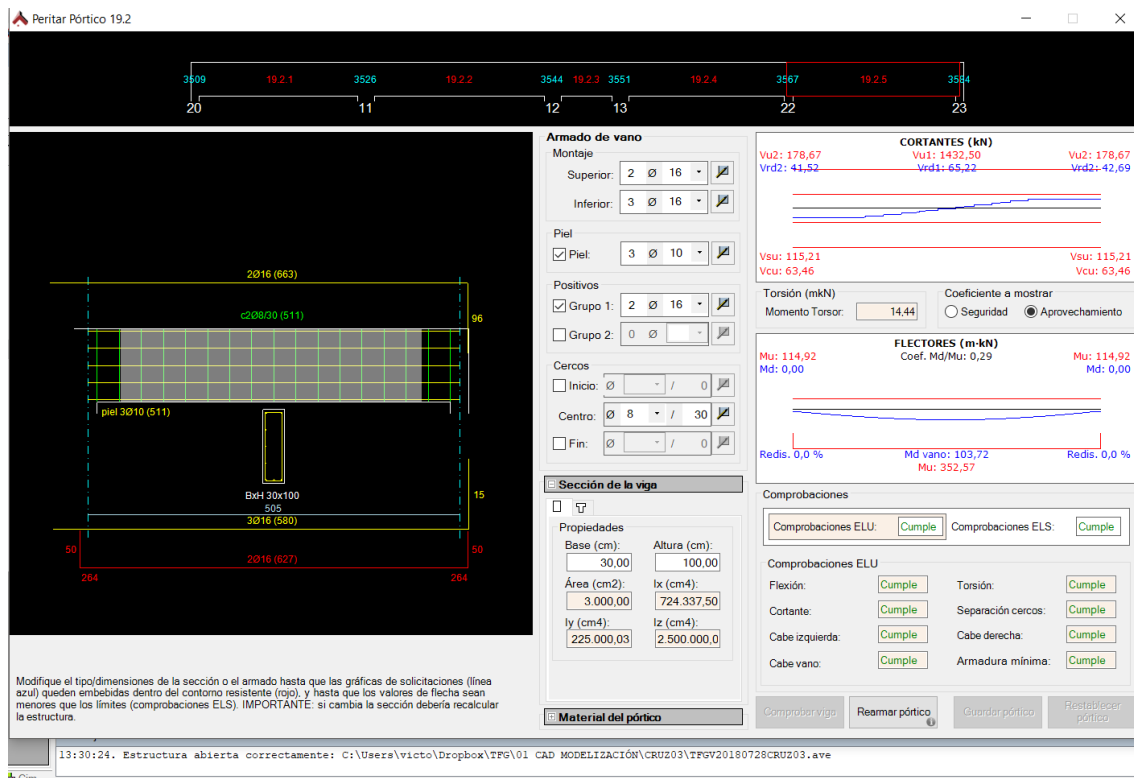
Peritar Pórtico 19.2

3509 19.2.1 3526 19.2.2 3544 19.2.3 3551 19.2.4 3567 19.2.5 3584
20 11 12 13 22 23

2Ø16 (663)
c2Ø8/30 (511)
96
piel 3Ø10 (511)
BxH 30x100
505
15
3Ø16 (580)
50 50
2Ø16 (627)
264 264

Armado de vano
Montaje
Superior: 2 Ø 16
Inferior: 3 Ø 16
Piel
Piel: 3 Ø 10
Positivos
Grupo 1: 2 Ø 16
Grupo 2: 0 Ø
Cercos
Inicio: Ø / 0
Centro: Ø 8 / 30
Fin: Ø / 0

Sección de la viga
Propiedades
Base (cm): 30,00
Altura (cm): 100,00
Área (cm2): 3.000,00
Ix (cm4): 724.337,50
Iy (cm4): 225.000,03
Iz (cm4): 2.500.000,0

Material del pórtico

CORTANTES (kN)
Vu2: 178,67 Vu1: 1432,50 Vu2: 178,67
Vrd2: 41,52 Vrd1: 65,22 Vrd2: 42,69
Vsu: 115,21 Vsu: 115,21
Vcu: 63,46 Vcu: 63,46

Torsión (mkN)
Momento Torsor: 14,44
Coeficiente a mostrar
Seguridad
Aprovechamiento

FLECTORES (m-kN)
Mu: 114,92 Coef. Md/Mu: 0,29 Mu: 114,92
Md: 0,00 Md: 0,00
Redis. 0,0 % Md vano: 103,72 Redis. 0,0 %
Mu: 352,57

Comprobaciones
Comprobaciones ELU: Cumple
Comprobaciones ELS: Cumple

Comprobaciones ELU
Flexión: Cumple
Torsión: Cumple
Cortante: Cumple
Separación cercos: Cumple
Cabe izquierda: Cumple
Cabe derecha: Cumple
Cabe vano: Cumple
Armadura mínima: Cumple

Modifique el tipo/dimensiones de la sección o el armado hasta que las gráficas de solicitaciones (línea azul) queden embebidas dentro del contorno resistente (rojo), y hasta que los valores de flecha sean menores que los límites (comprobaciones ELS). IMPORTANTE: si cambia la sección debería recalcular la estructura.

Comprobar viga
Rearmar pórtico
Guardar pórtico
Restablecer pórtico

13:30:24. Estructura abierta correctamente: C:\Users\victo\Dropbox\TFG\01 CAD MODELIZACIÓN\CRUZ03\TFGV20180728CRUZ03.ave